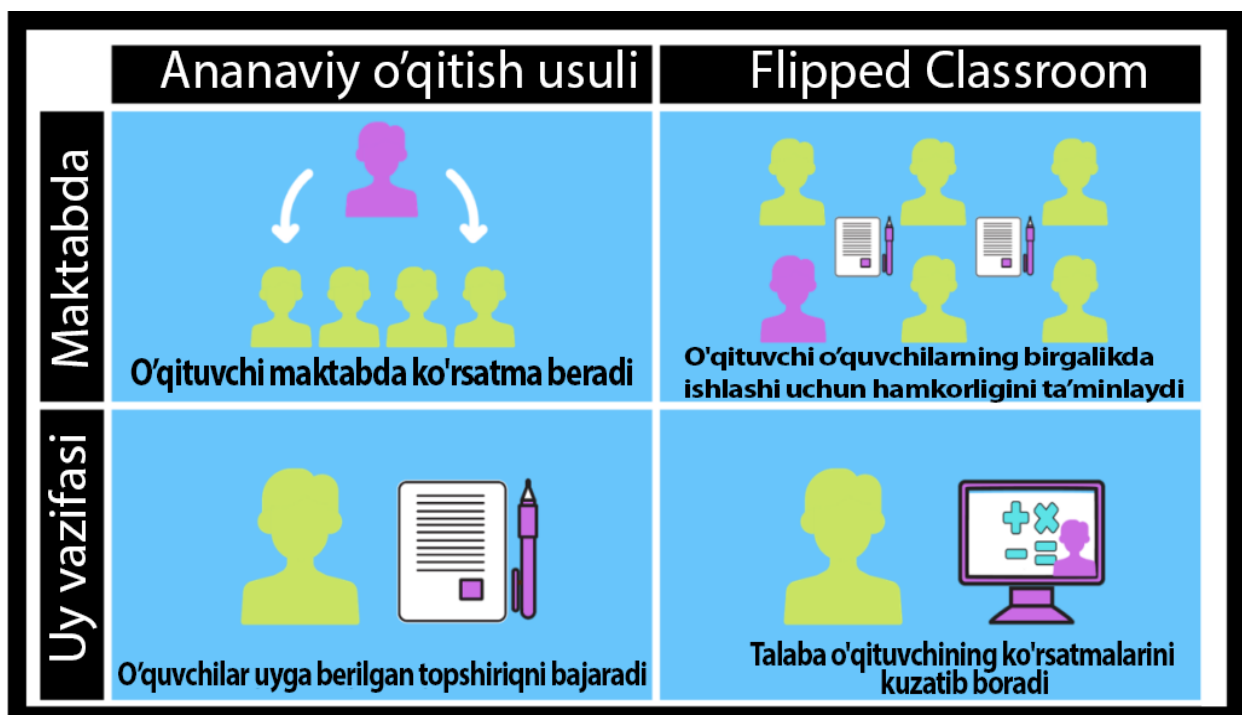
| | Ananaviy o'qitish usuli | Flipped Classroom |
|---|---|---|
| Maktabda | O'qituvchi maktabda ko'rsatma beradi | O'qituvchi o'quvchilarning birgalikda ishlashi uchun hamkorligini ta'minlaydi |
| Uy vazifasi | O'quvchilar uyga berilgan topshiriqni bajaradi | Talaba o'qituvchining ko'rsatmalarini kuzatib boradi |